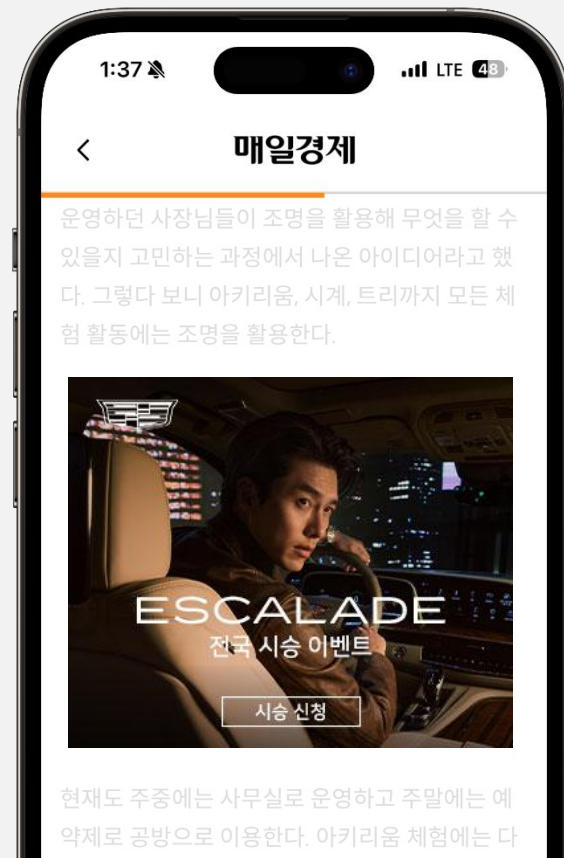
1:37

LTE 48

<

매일경제

운영하던 사장님들이 조명을 활용해 무엇을 할 수 있을지 고민하는 과정에서 나온 아이디어라고 했다. 그렇다 보니 아키리움, 시계, 트리까지 모든 체험 활동에는 조명을 활용한다.

ESCALADE
전국 시승 이벤트
시승 신청

현재도 주중에는 사무실로 운영하고 주말에는 예약제로 공방으로 이용한다. 아키리움 체험에는 다